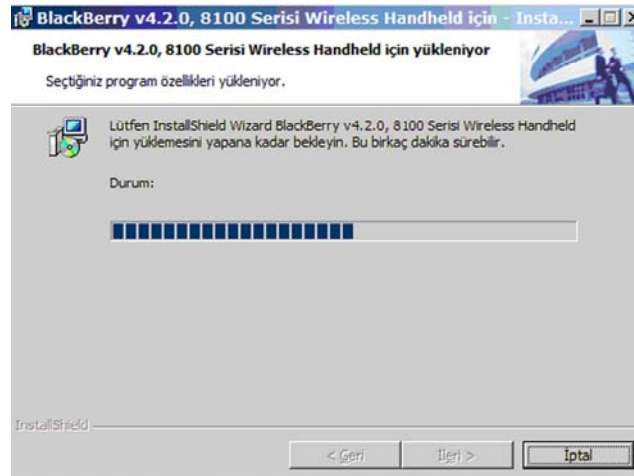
BlackBerry v4.2.0, 8100 Serisi Wireless Handheld için - Insta...

BlackBerry v4.2.0, 8100 Serisi Wireless Handheld için yükleniyor

Seçtiğiniz program özellikleri yükleniyor.

Lütfen InstallShield Wizard BlackBerry v4.2.0, 8100 Serisi Wireless Handheld için yüklemesini yapana kadar bekleyin. Bu birkaç dakika sürebilir.

Durum:

InstallShield

< Geri

İleri >

İptal